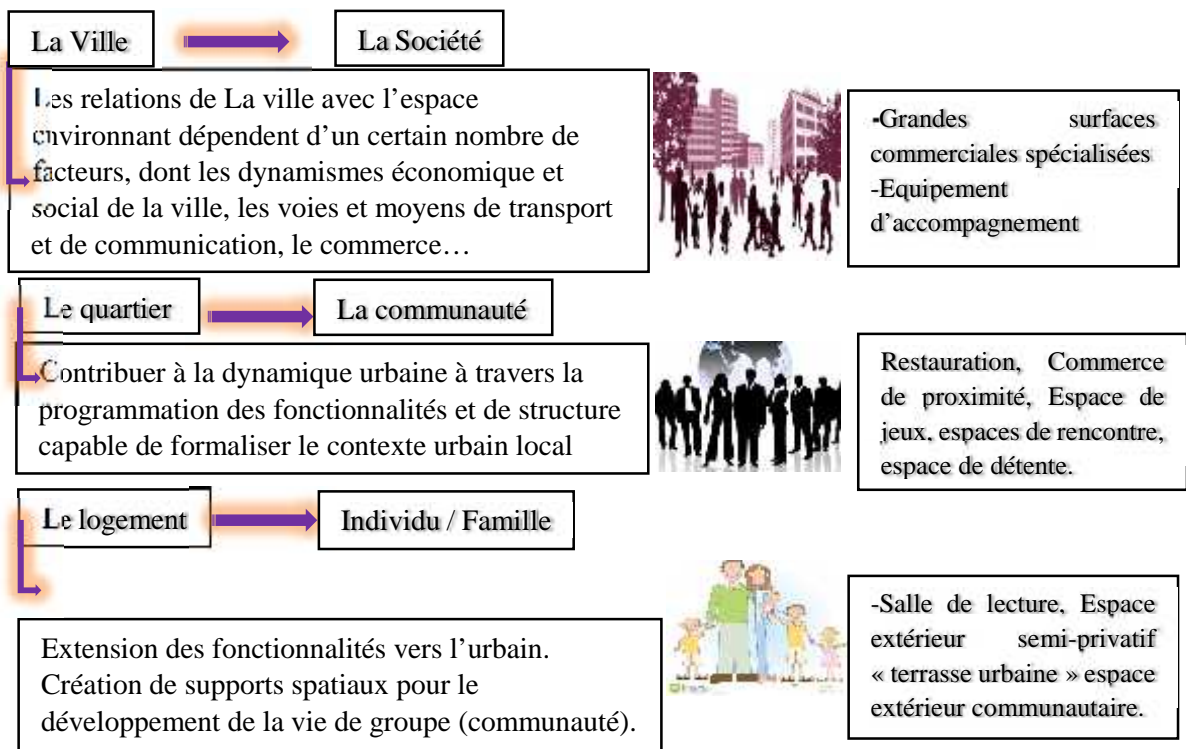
La Ville

La Société

Les relations de La ville avec l'espace environnant dépendent d'un certain nombre de facteurs, dont les dynamismes économique et social de la ville, les voies et moyens de transport et de communication, le commerce…

-Grandes surfaces commerciales spécialisées
-Equipement d'accompagnement

Le quartier

La communauté

Contribuer à la dynamique urbaine à travers la programmation des fonctionnalités et de structure capable de formaliser le contexte urbain local

Restauration, Commerce de proximité, Espace de jeux, espaces de rencontre, espace de détente.

Le logement

Individu / Famille

Extension des fonctionnalités vers l'urbain. Création de supports spatiaux pour le développement de la vie de groupe (communauté).

-Salle de lecture, Espace extérieur semi-privatif « terrasse urbaine » espace extérieur communautaire.